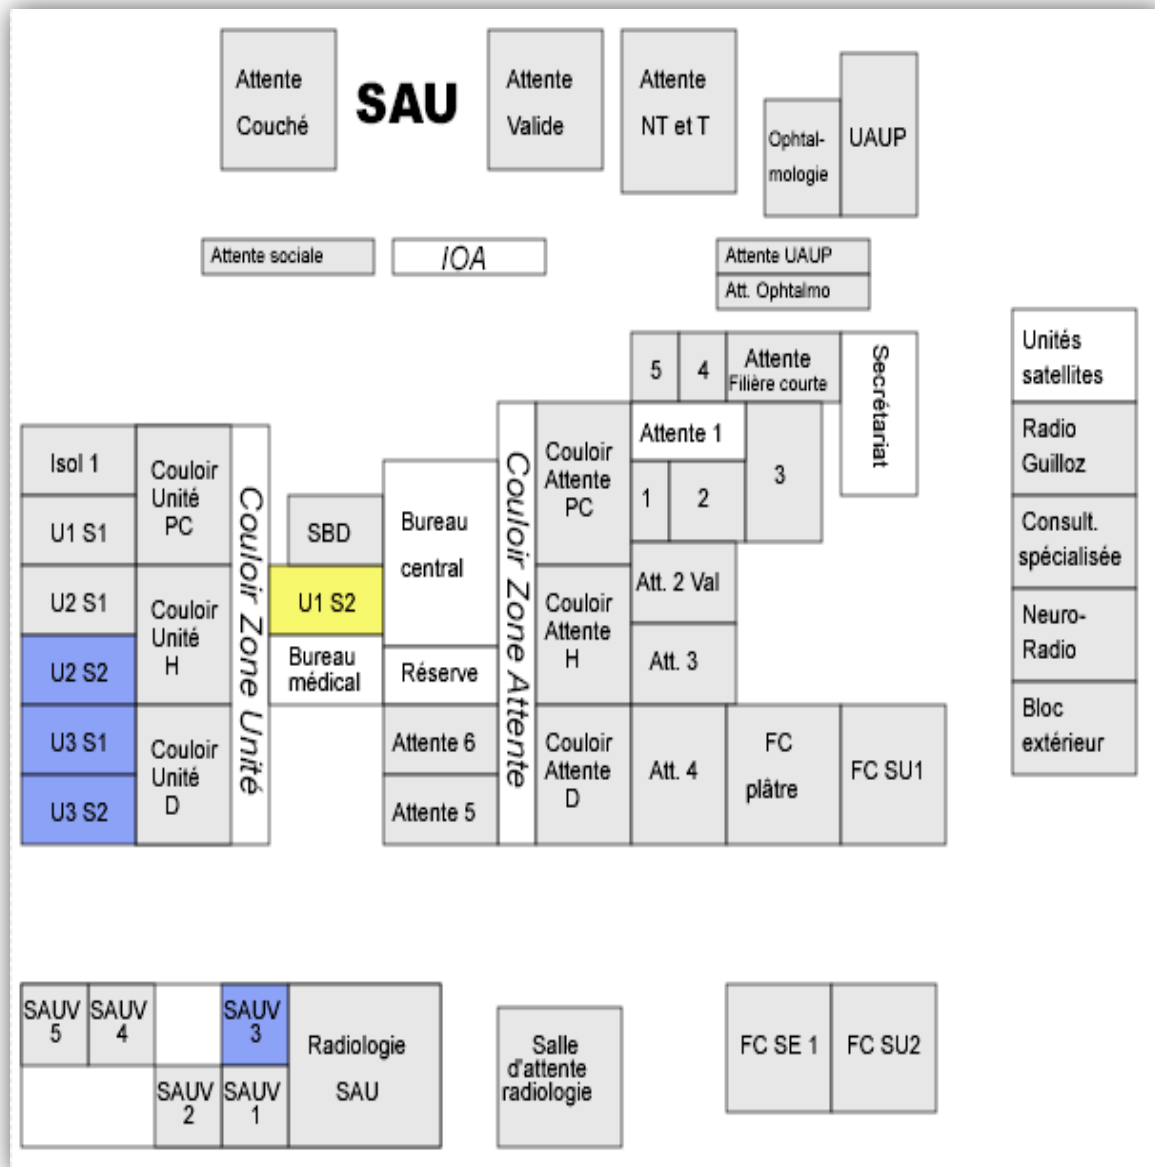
Attente Couché

SAU

Attente Valide

Attente NT et T

Ophtalmologie

UAUP

Attente sociale

IOA

Attente UAUP

Att. Ophtalmo

5

4

Attente Filière courte

Secrétariat

Unités satellites

Radio Guilloz

Consult. spécialisée

Neuro-Radio

Bloc extérieur

Isol 1

Couloir Unité PC

U1 S1

U2 S1

Couloir Unité H

U2 S2

U3 S1

Couloir Unité D

U3 S2

Couloir Zone Unité

SBD

U1 S2

Bureau central

Bureau médical

Réserve

Attente 6

Attente 5

Couloir Zone Attente

Couloir Attente PC

Couloir Attente H

Couloir Attente D

Attente 1

1

2

3

Att. 2 Val

Att. 3

Att. 4

FC plâtre

FC SU1

SAUV 5

SAUV 4

SAUV 3

SAUV 2

SAUV 1

Radiologie SAU

Salle d'attente radiologie

FC SE 1

FC SU2